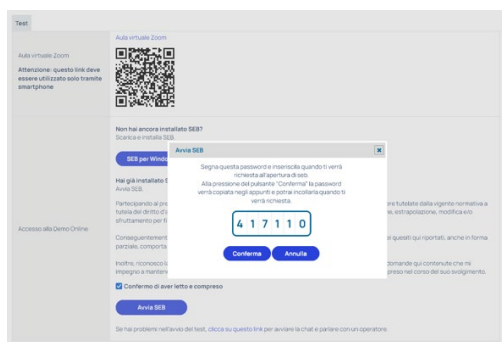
Test

Aula virtuale Zoom

Attenzione: questo link deve essere utilizzato solo tramite smartphone

Aula virtuale Zoom

Non hai ancora installato SEB?
Scarica e installa SEB.

SEB per Windo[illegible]

Hai già installato S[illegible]
Avvia SEB.

Partecipando al pr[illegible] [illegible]re tutelate dalla vigente normativa a tutela del diritto d'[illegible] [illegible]e, estrapolazione, modifica e/o sfruttamento per fi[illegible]

Accesso alla Demo Online

Conseguentement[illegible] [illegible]i quesiti qui riportati, anche in forma parziale, comporta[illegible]

Inoltre, riconosco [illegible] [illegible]domande qui contenute che mi impegno a mantene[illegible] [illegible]preso nel corso del suo svolgimento.

Confermo di aver letto e compreso

Avvia SEB

Se hai problemi nell'avvio del test, clicca su questo link per avviare la chat e parlare con un operatore.

Avvia SEB

Segna questa password e inseriscila quando ti verrà richiesta all'apertura di seb.
Alla pressione del pulsante "Conferma" la password verrà copiata negli appunti e potrai incollarla quando ti verrà richiesta.

4 1 7 1 1 0

Conferma

Annulla